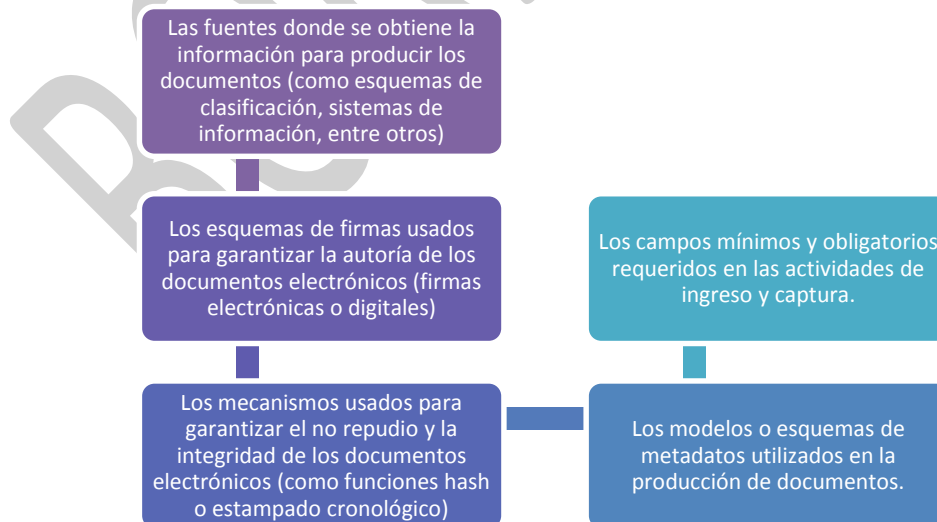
Las fuentes donde se obtiene la información para producir los documentos (como esquemas de clasificación, sistemas de información, entre otros)

Los esquemas de firmas usados para garantizar la autoría de los documentos electrónicos (firmas electrónicas o digitales)

Los mecanismos usados para garantizar el no repudio y la integridad de los documentos electrónicos (como funciones hash o estampado cronológico)

Los modelos o esquemas de metadatos utilizados en la producción de documentos.

Los campos mínimos y obligatorios requeridos en las actividades de ingreso y captura.